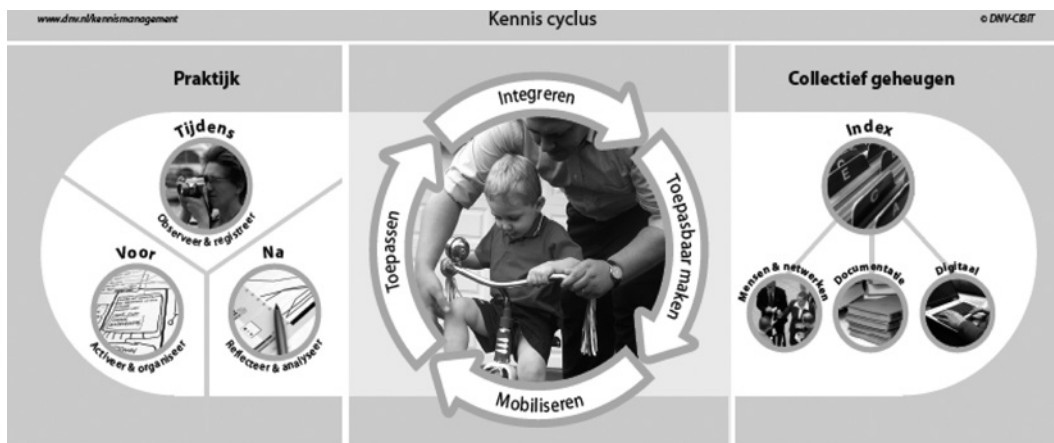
www.dnv.nl/kennismanagement

Kennis cyclus

© DNV-CBIT

Praktijk

Tijdens

Observeer & registreer

Voor

Activeer & organiseer

Na

Reflecteer & analyseer

Integreren

Toepasbaar maken

Mobiliseren

Toepassen

Collectief geheugen

Index

Mensen & netwerken

Documentatie

Digitaal